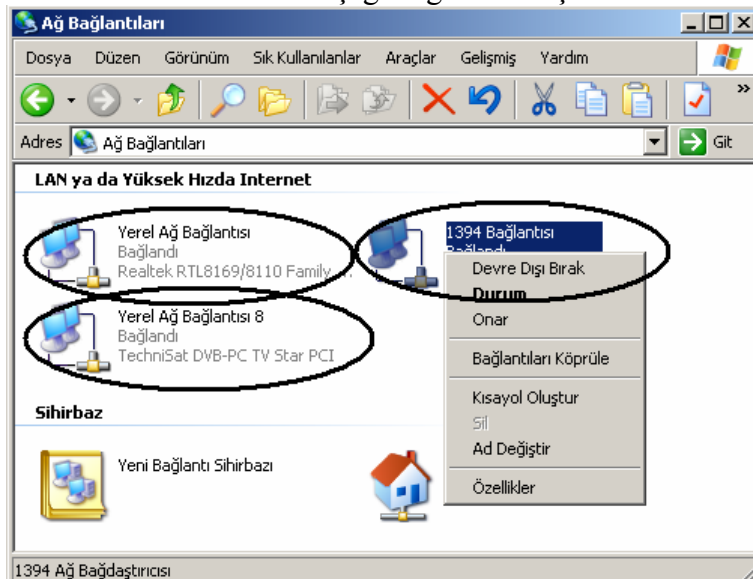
Ağ Bağlantıları

Dosya Düzen Görünüm Sık Kullanılanlar Araçlar Gelişmiş Yardım

Adres Ağ Bağlantıları Git

LAN ya da Yüksek Hızda Internet

Yerel Ağ Bağlantısı
Bağlandı
Realtek RTL8169/8110 Family...

1394 Bağlantısı
Bağlandı

Yerel Ağ Bağlantısı 8
Bağlandı
TechniSat DVB-PC TV Star PCI

Devre Dışı Bırak
Durum
Onar
Bağlantıları Köprüle
Kısayol Oluştur
Sil
Ad Değiştir
Özellikler

Sihirbaz

Yeni Bağlantı Sihirbazı

1394 Ağ Bağdaştırıcısı